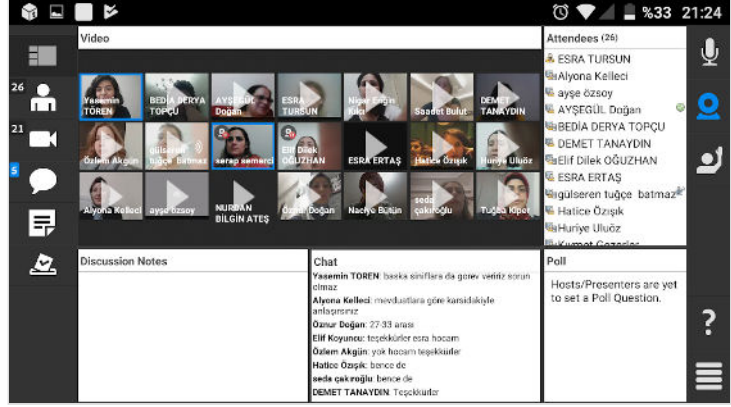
%33 21:24

26
21
5

Video

Yasemin TÖREN
BEDİA DERYA TOPÇU
AYŞEGÜL Doğan
ESRA TURSUN
Nigar Ergin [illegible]
Saadet Bulut
DEMET TANAYDIN
Özlem Akgün
gülseren tuğçe batmaz
serap semerci
Elif Dilek OĞUZHAN
ESRA ERTAŞ
Hatice Özışık
Huriye Uluöz
Alyona Kelleci
ayşe özsoy
NURDAN BİLGİN ATEŞ
Öznur Doğan
Naciye Bütün
seda çakıroğlu
Tuğba Kiper

Attendees (26)
ESRA TURSUN
Alyona Kelleci
ayşe özsoy
AYŞEGÜL Doğan
BEDİA DERYA TOPÇU
DEMET TANAYDIN
Elif Dilek OĞUZHAN
ESRA ERTAŞ
gülseren tuğçe batmaz
Hatice Özışık
Huriye Uluöz
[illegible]

Discussion Notes

Chat
Yasemin TÖREN: başka sınıflara da görev veriniz sorun olmaz
Alyona Kelleci: mevdustlara göre karşıdakiyle anlaşırsınız
Öznur Doğan: 27-33 arası
Elif Koyuncu: teşekkürler esra hocam
Özlem Akgün: yok hocam teşekkürler
Hatice Özışık: bence de
seda çakıroğlu: bence de
DEMET TANAYDIN: Teşekkürler

Poll
Hosts/Presenters are yet to set a Poll Question.

?